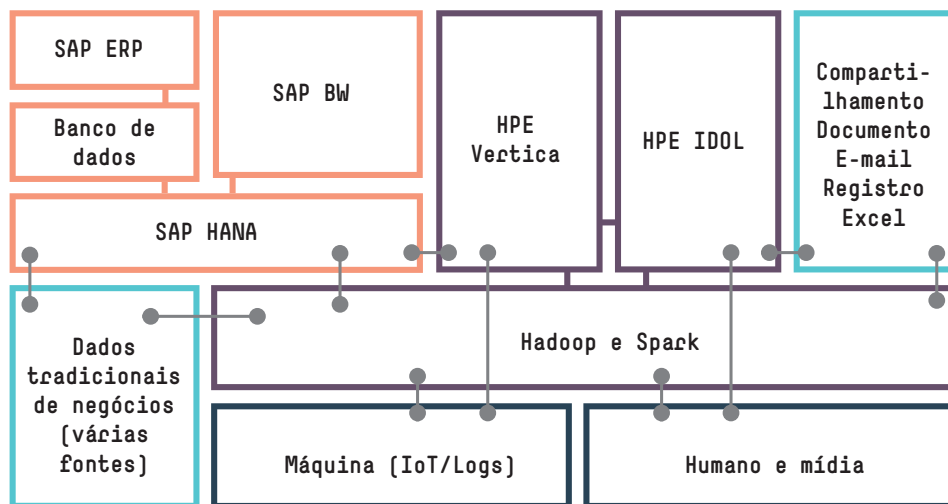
SAP ERP

Banco de dados

SAP BW

SAP HANA

HPE Vertica

HPE IDOL

Compartilhamento Documento E-mail Registro Excel

Dados tradicionais de negócios (várias fontes)

Hadoop e Spark

Máquina (IoT/Logs)

Humano e mídia